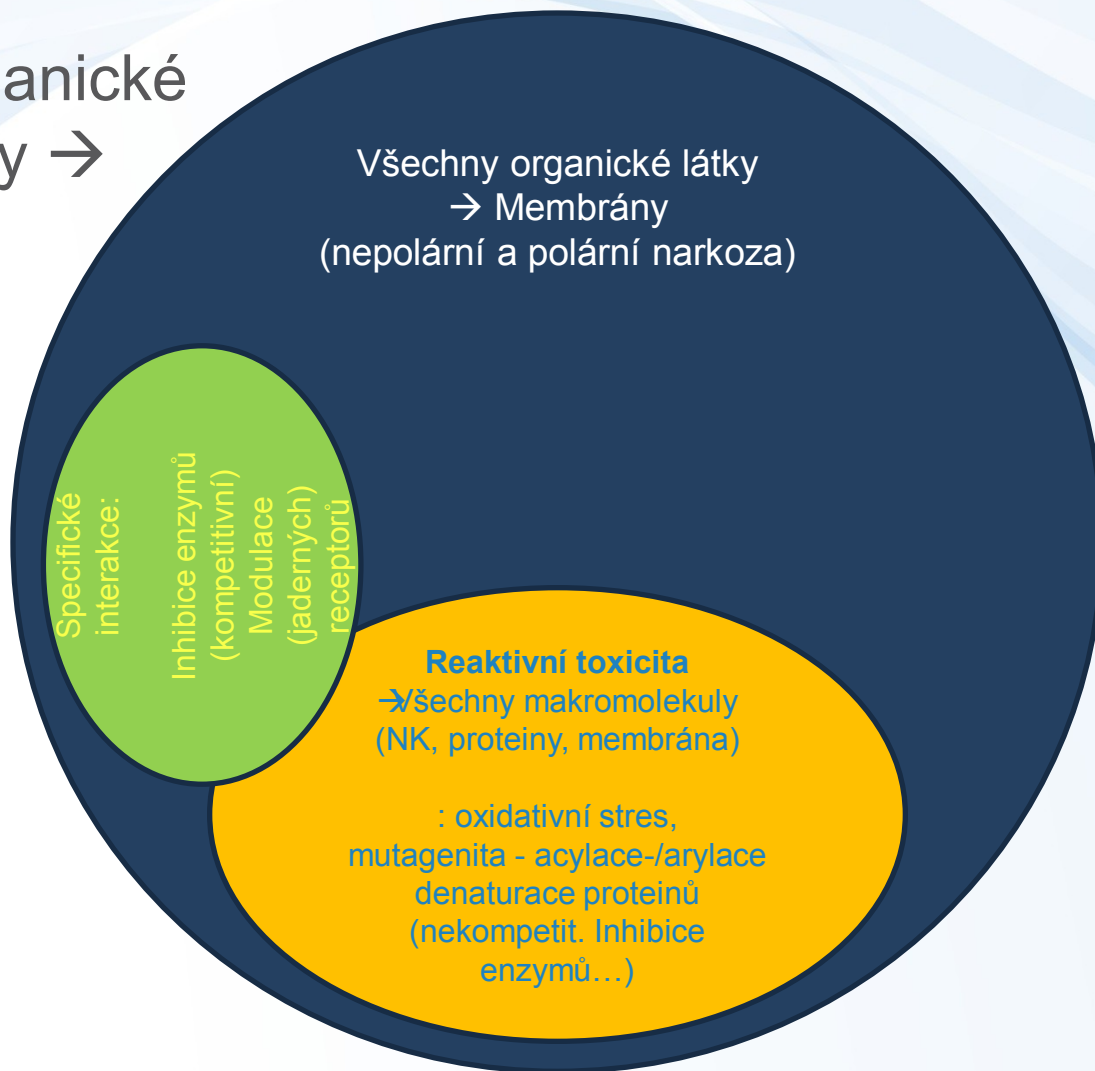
anické
y →

Všechny organické látky
→ Membrány
(nepolární a polární narkoza)

Specifické interakce:

Inhibice enzymů (kompetitivní) Modulace (jaderných) receptorů

Reaktivní toxicita
→Všechny makromolekuly
(NK, proteiny, membrána)

: oxidativní stres,
mutagenita - acylace-/arylace
denaturace proteinů
(nekompetit. Inhibice
enzymů…)